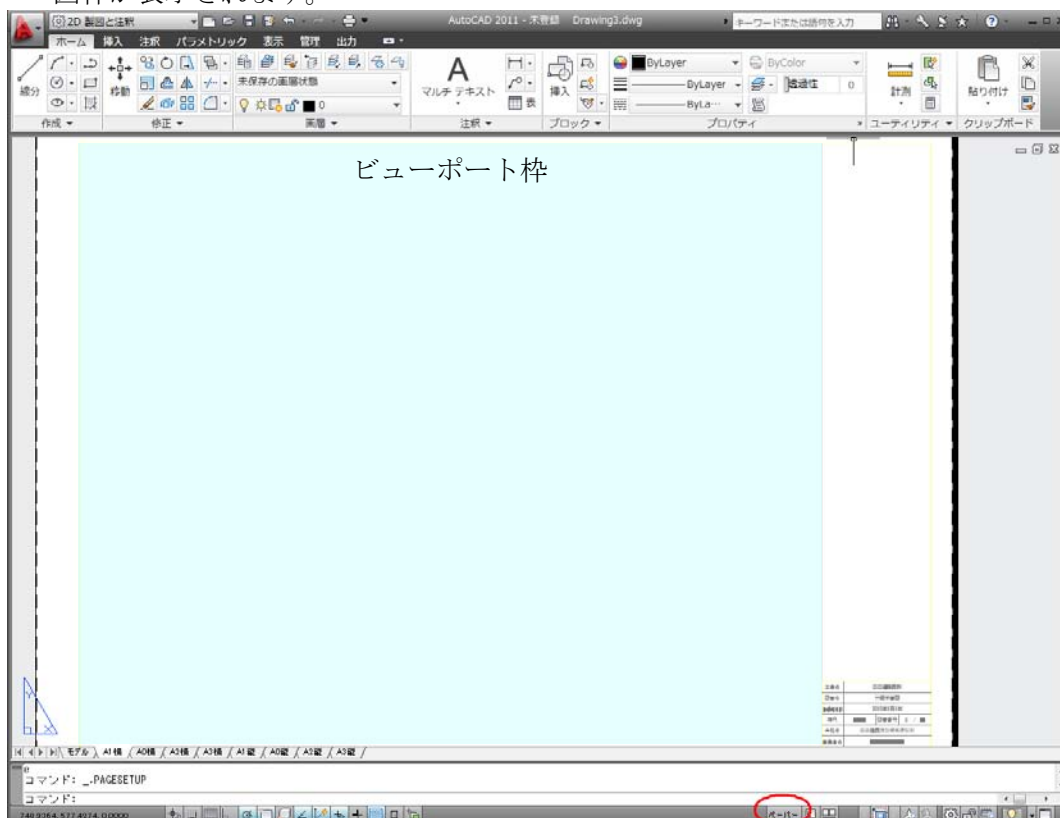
図枠が表示されます。

2D 製図と注釈
AutoCAD 2011 - 未登録 Drawing3.dwg
キーワードまたは語句を入力
ホーム 挿入 注釈 パラメトリック 表示 管理 出力
線分
移動
未保存の画層状態
マルチ テキスト
挿入
ByLayer
ByColor
ByLayer
ByLa···
透過性
0
計測
貼り付け
作成
修正
画層
注釈
ブロック
プロパティ
ユーティリティ
クリップボード

ビューポート枠

モデル A1横 A0横 A2横 A3横 A1縦 A0縦 A2縦 A3縦

コマンド: _.PAGESETUP
コマンド:
ペーパー